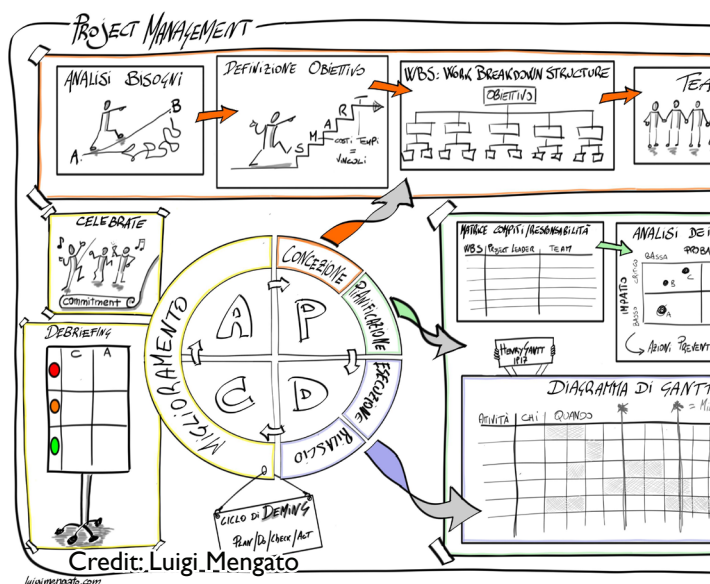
PROJECT MANAGEMENT

ANALISI BISOGNI
A
B

DEFINIZIONE OBIETTIVO
S M A R T
COSTI TEMPI
=
VINCOLI

WBS: WORK BREAKDOWN STRUCTURE
OBIETTIVO

TEA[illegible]

CELEBRATE
commitment

DEBRIEFING
C A

CONCEZIONE
PIANIFICAZIONE
ESECUZIONE
RILASCIO
MIGLIORAMENTO

A P
C D

CICLO DI DEMING
PLAN | DO | CHECK | ACT

MATRICE COMPITI / RESPONSABILITÀ
WBS | PROJECT LEADER | TEAM

ANALISI DEI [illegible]
PROBA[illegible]
BASSA
CRITICO
IMPATTO
BASSO
B C
A
AZIONI PREVENT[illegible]

HENRY GANTT
1917

DIAGRAMMA DI GANTT
ATTIVITÀ | CHI | QUANDO
= MI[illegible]

Credit: Luigi Mengato
luigimengato.com